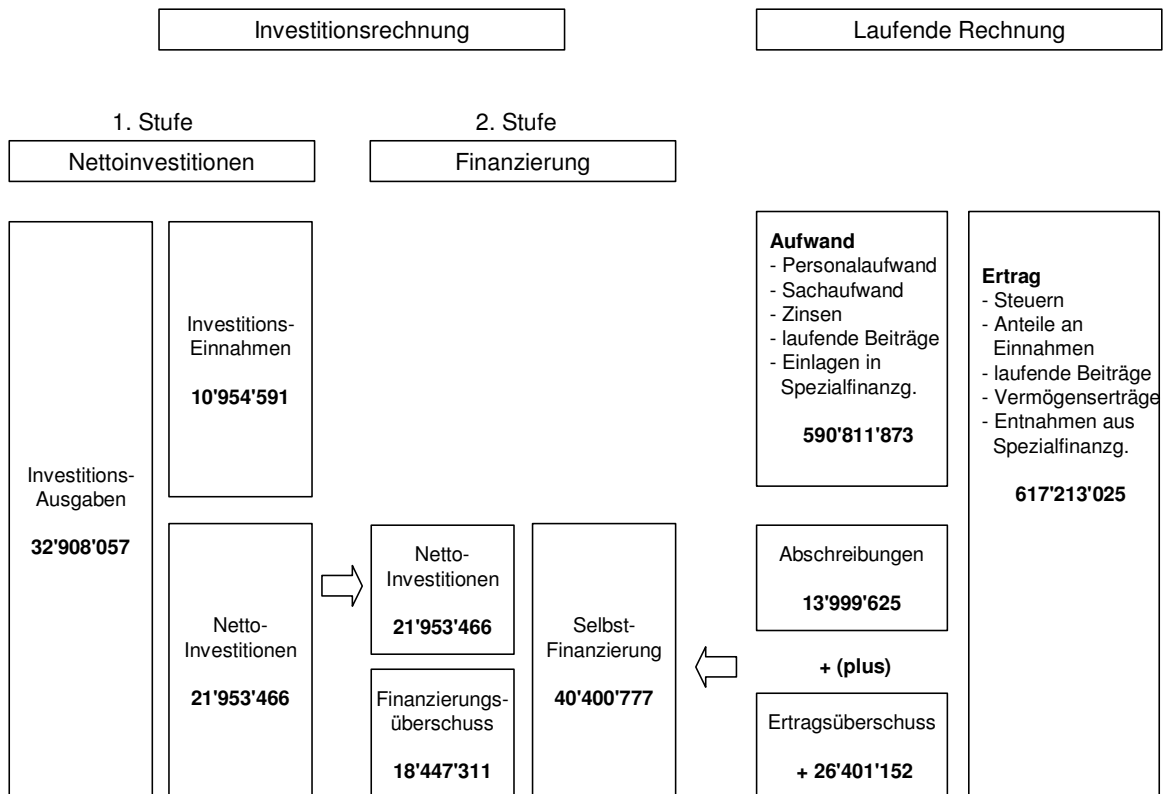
Investitionsrechnung

Laufende Rechnung

1. Stufe

Nettoinvestitionen

2. Stufe

Finanzierung

Investitions-Ausgaben

32'908'057

Investitions-Einnahmen

10'954'591

Netto-Investitionen

21'953'466

Netto-Investitionen

21'953'466

Finanzierungsüberschuss

18'447'311

Selbst-Finanzierung

40'400'777

**Aufwand**
- Personalaufwand
- Sachaufwand
- Zinsen
- laufende Beiträge
- Einlagen in Spezialfinanzg.

590'811'873

Abschreibungen

13'999'625

+ (plus)

Ertragsüberschuss

+ 26'401'152

**Ertrag**
- Steuern
- Anteile an Einnahmen
- laufende Beiträge
- Vermögenserträge
- Entnahmen aus Spezialfinanzg.

617'213'025